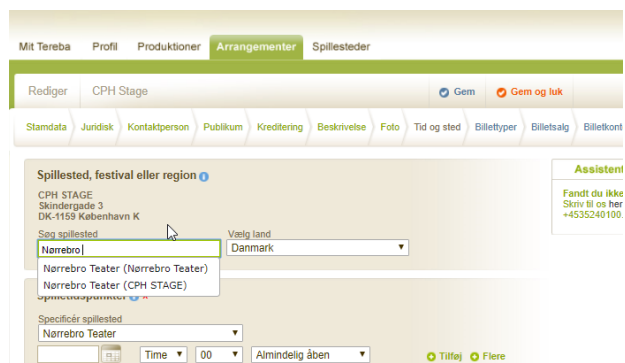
Mit Tereba Profil Produktioner Arrangementer Spillesteder

Rediger CPH Stage

Gem Gem og luk

Stamdata Juridisk Kontaktperson Publikum Kreditering Beskrivelse Foto Tid og sted Billettyper Billetsalg Billetkont

Spillested, festival eller region

CPH STAGE
Skindergade 3
DK-1159 København K

Søg spillested
Nørrebro

Vælg land
Danmark

Nørrebro Teater (Nørrebro Teater)
Nørrebro Teater (CPH STAGE)

Spilletidspunkter

Specificér spillested
Nørrebro Teater

Time 00 Almindelig åben

Tilføj Flere

Assisten

Fandt du ikke
Skriv til os her
+4535240100.